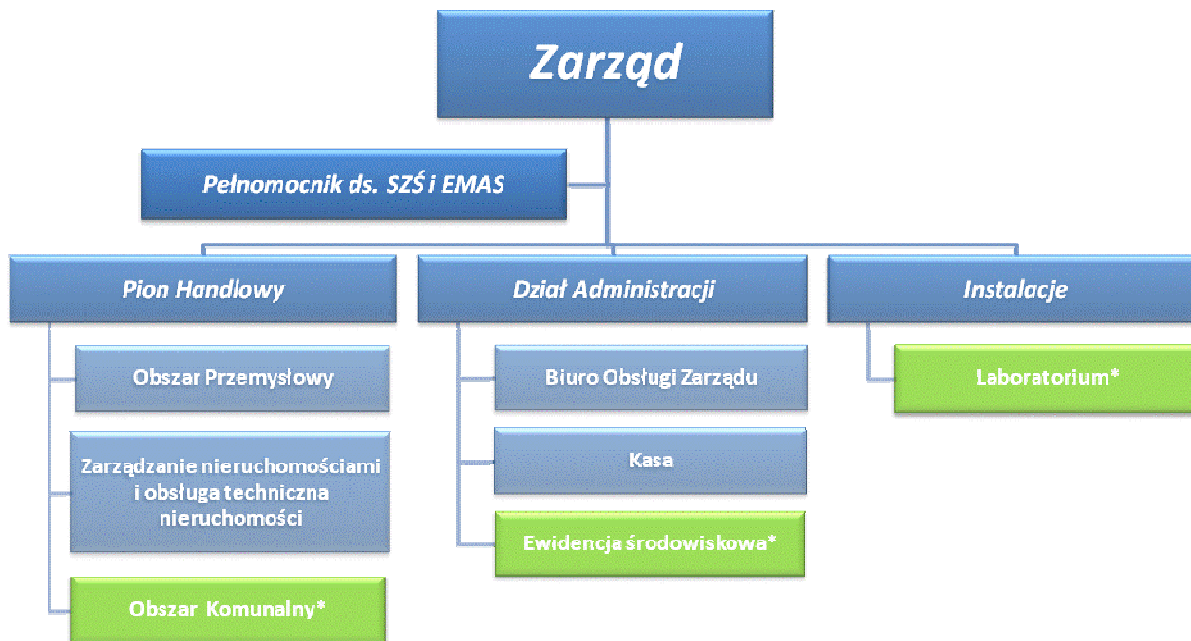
Zarząd

Pełnomocnik ds. SZŚ i EMAS

Pion Handlowy

Dział Administracji

Instalacje

Obszar Przemysłowy

Zarządzanie nieruchomościami i obsługa techniczna nieruchomości

Obszar Komunalny*

Biuro Obsługi Zarządu

Kasa

Ewidencja środowiskowa*

Laboratorium*